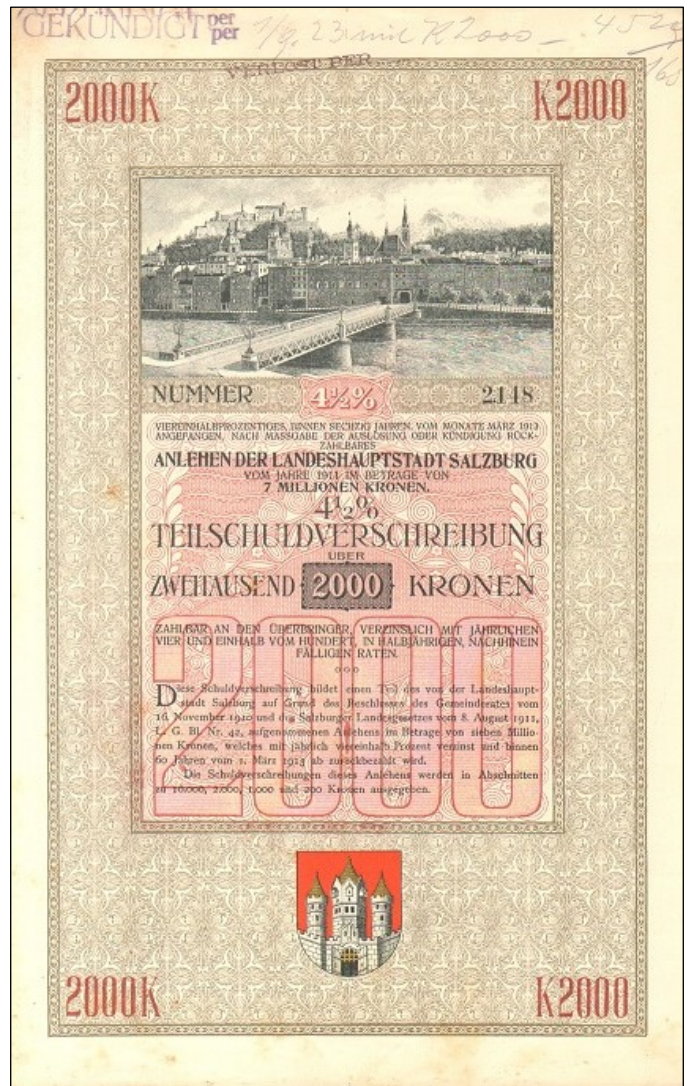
GEKÜNDIGT per per 1/9. 23 mit K 2000 – 452
165

VERLOST PER

2000K K2000

NUMMER 4½% 2148

VIEREINHALBPROZENTIGES, BINNEN SECHZIG JAHREN, VOM MONATE MÄRZ 1913 ANGEFANGEN, NACH MASSGABE DER AUSLOSUNG ODER KÜNDIGUNG RÜCKZAHLBARES

ANLEHEN DER LANDESHAUPTSTADT SALZBURG

VOM JAHRE 1911 IM BETRAGE VON 7 MILLIONEN KRONEN.

4½%
TEILSCHULDVERSCHREIBUNG
ÜBER
ZWEITAUSEND 2000 KRONEN

ZAHLBAR AN DEN ÜBERBRINGER, VERZINSLICH MIT JÄHRLICHEN VIER UND EINHALB VOM HUNDERT, IN HALBJÄHRIGEN, NACHHINEIN FÄLLIGEN RATEN.

Diese Schuldverschreibung bildet einen Teil des von der Landeshauptstadt Salzburg auf Grund des Beschlusses des Gemeinderates vom 16. November 1910 und des Salzburger Landesgesetzes vom 8. August 1911, L. G. Bl. Nr. 42, aufgenommenen Anlehens im Betrage von sieben Millionen Kronen, welches mit jährlich viereinhalb Prozent verzinst und binnen 60 Jahren vom 1. März 1913 ab zurückbezahlt wird.

Die Schuldverschreibungen dieses Anlehens werden in Abschnitten zu 10.000, 2.000, 1.000 und 200 Kronen ausgegeben.

2000

2000K K2000